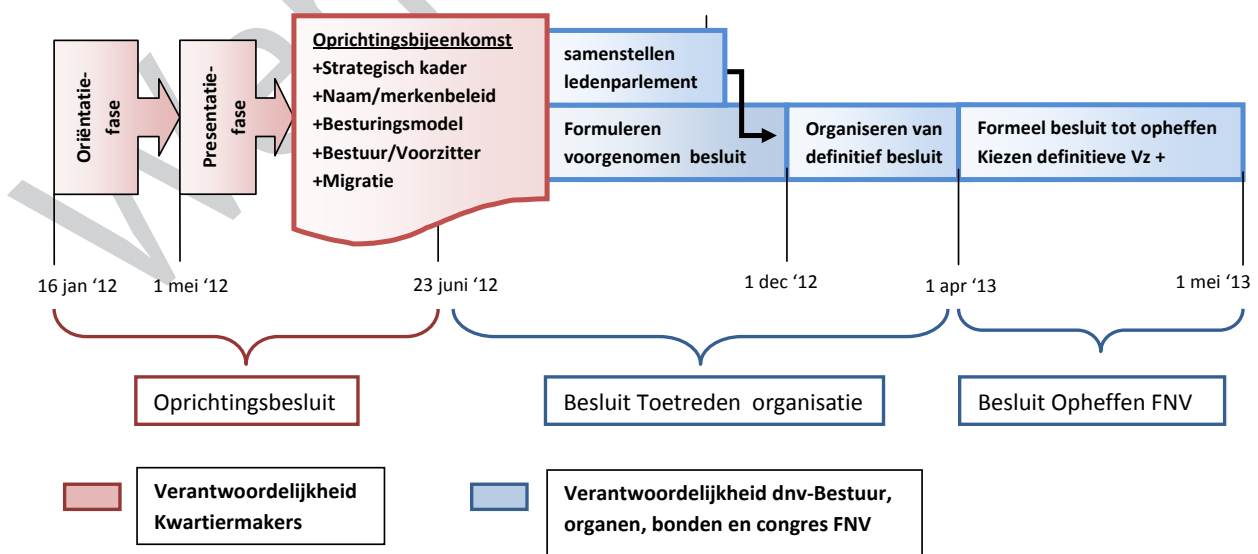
Oriëntatie-fase

Presentatie-fase

Oprichtingsbijeenkomst
+Strategisch kader
+Naam/merkenbeleid
+Besturingsmodel
+Bestuur/Voorzitter
+Migratie

samenstellen ledenparlement

Formuleren voorgenomen besluit

Organiseren van definitief besluit

Formeel besluit tot opheffen
Kiezen definitieve Vz +

16 jan '12

1 mei '12

23 juni '12

1 dec '12

1 apr '13

1 mei '13

Oprichtingsbesluit

Besluit Toetreden organisatie

Besluit Opheffen FNV

Verantwoordelijkheid Kwartiermakers

Verantwoordelijkheid dnv-Bestuur, organen, bonden en congres FNV